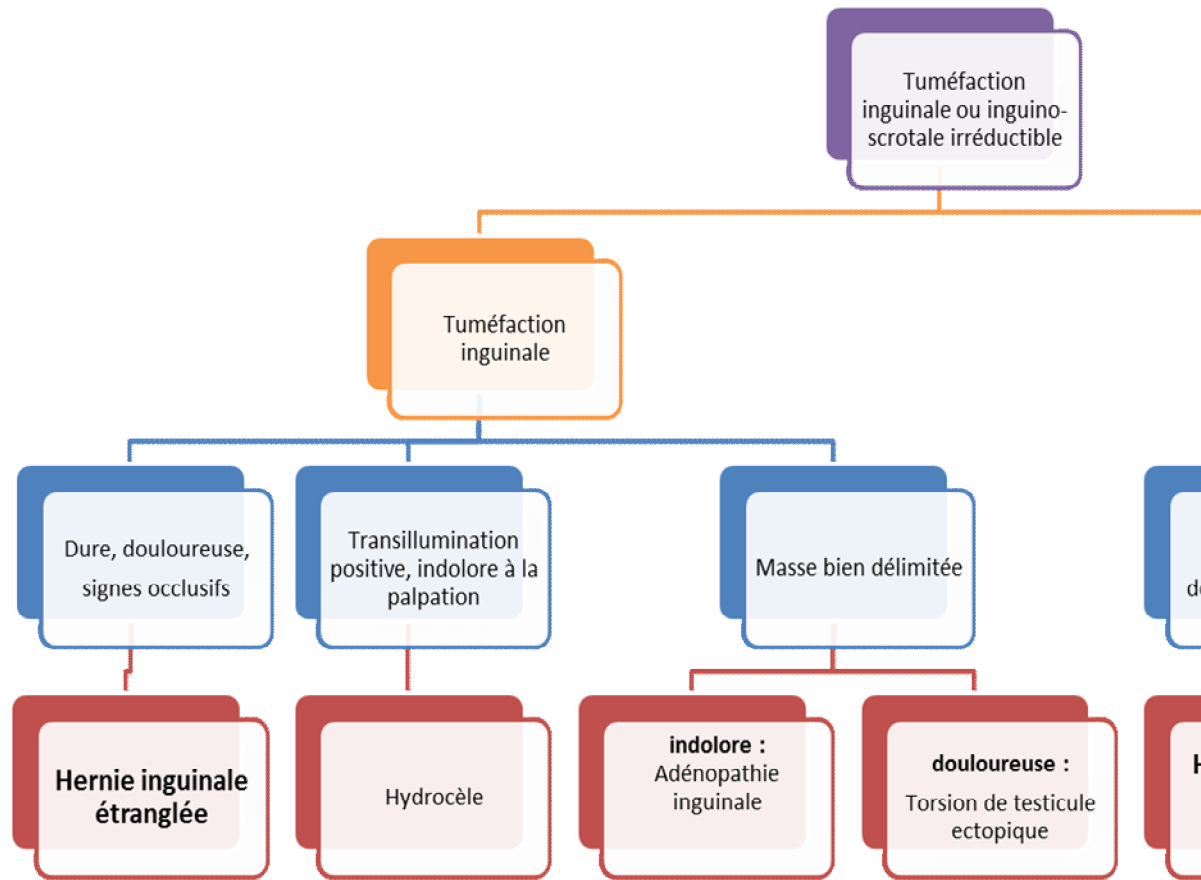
Tuméfaction inguinale ou inguino-scrotale irréductible

Tuméfaction inguinale

Dure, douloureuse, signes occlusifs

Transillumination positive, indolore à la palpation

Masse bien délimitée

d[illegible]

Hernie inguinale étranglée

Hydrocèle

indolore : Adénopathie inguinale

douloureuse : Torsion de testicule ectopique

H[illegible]